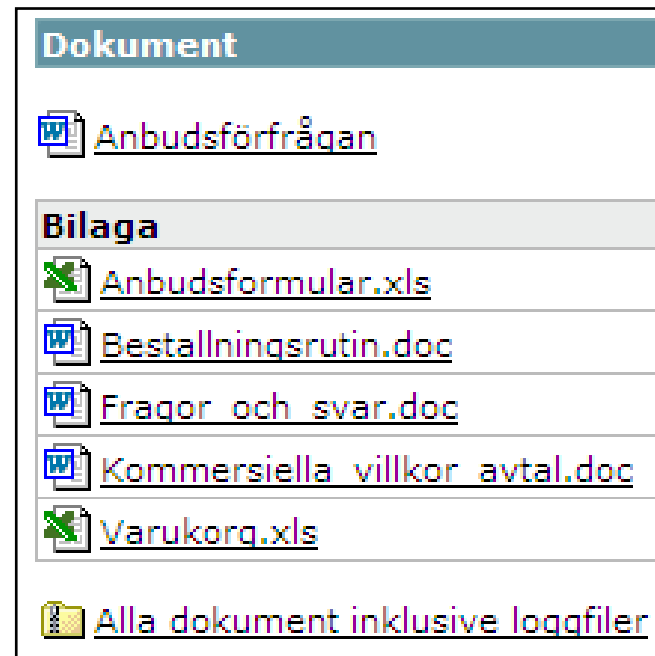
Dokument

Anbudsförfrågan

| Bilaga |
|---|
| Anbudsformular.xls |
| Bestallningsrutin.doc |
| Fragor_och_svar.doc |
| Kommersiella_villkor_avtal.doc |
| Varukorg.xls |

Alla dokument inklusive loggfiler